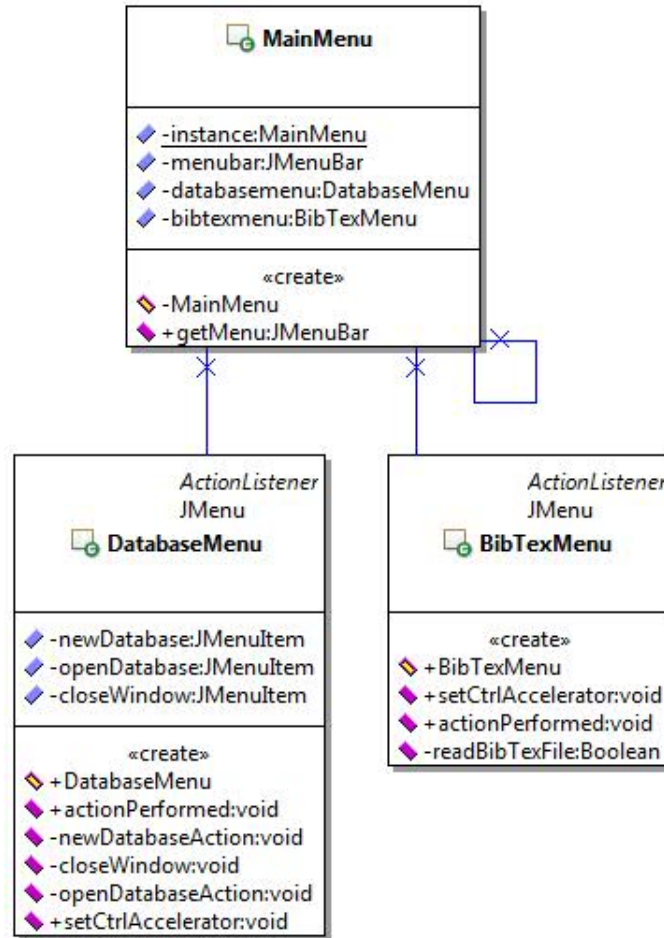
MainMenu

-instance:MainMenu
-menubar:JMenuBar
-databasemenu:DatabaseMenu
-bibtexmenu:BibTexMenu

«create»
-MainMenu
+getMenu:JMenuBar

ActionListener
JMenu
DatabaseMenu

-newDatabase:JMenuItem
-openDatabase:JMenuItem
-closeWindow:JMenuItem

«create»
+DatabaseMenu
+actionPerformed:void
-newDatabaseAction:void
-closeWindow:void
-openDatabaseAction:void
+setCtrlAccelerator:void

ActionListener
JMenu
BibTexMenu

«create»
+BibTexMenu
+setCtrlAccelerator:void
+actionPerformed:void
-readBibTexFile:Boolean